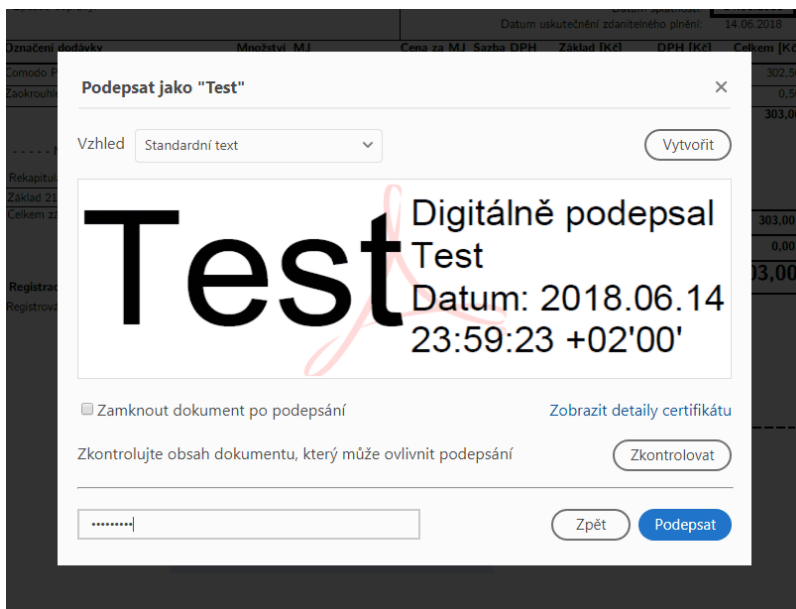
Datum uskutečnění zdanitelného plnění: 14.06.2018

Označení dodávky Množství MJ Cena za MJ Sazba DPH Základ [Kč] DPH [Kč] Celkem [Kč]

Podepsat jako "Test"

×

Vzhled Standardní text

Vytvořit

Test

Digitálně podepsal Test
Datum: 2018.06.14 23:59:23 +02'00'

Zamknout dokument po podepsání

Zobrazit detaily certifikátu

Zkontrolujte obsah dokumentu, který může ovlivnit podepsání

Zkontrolovat

•••••••••

Zpět

Podepsat